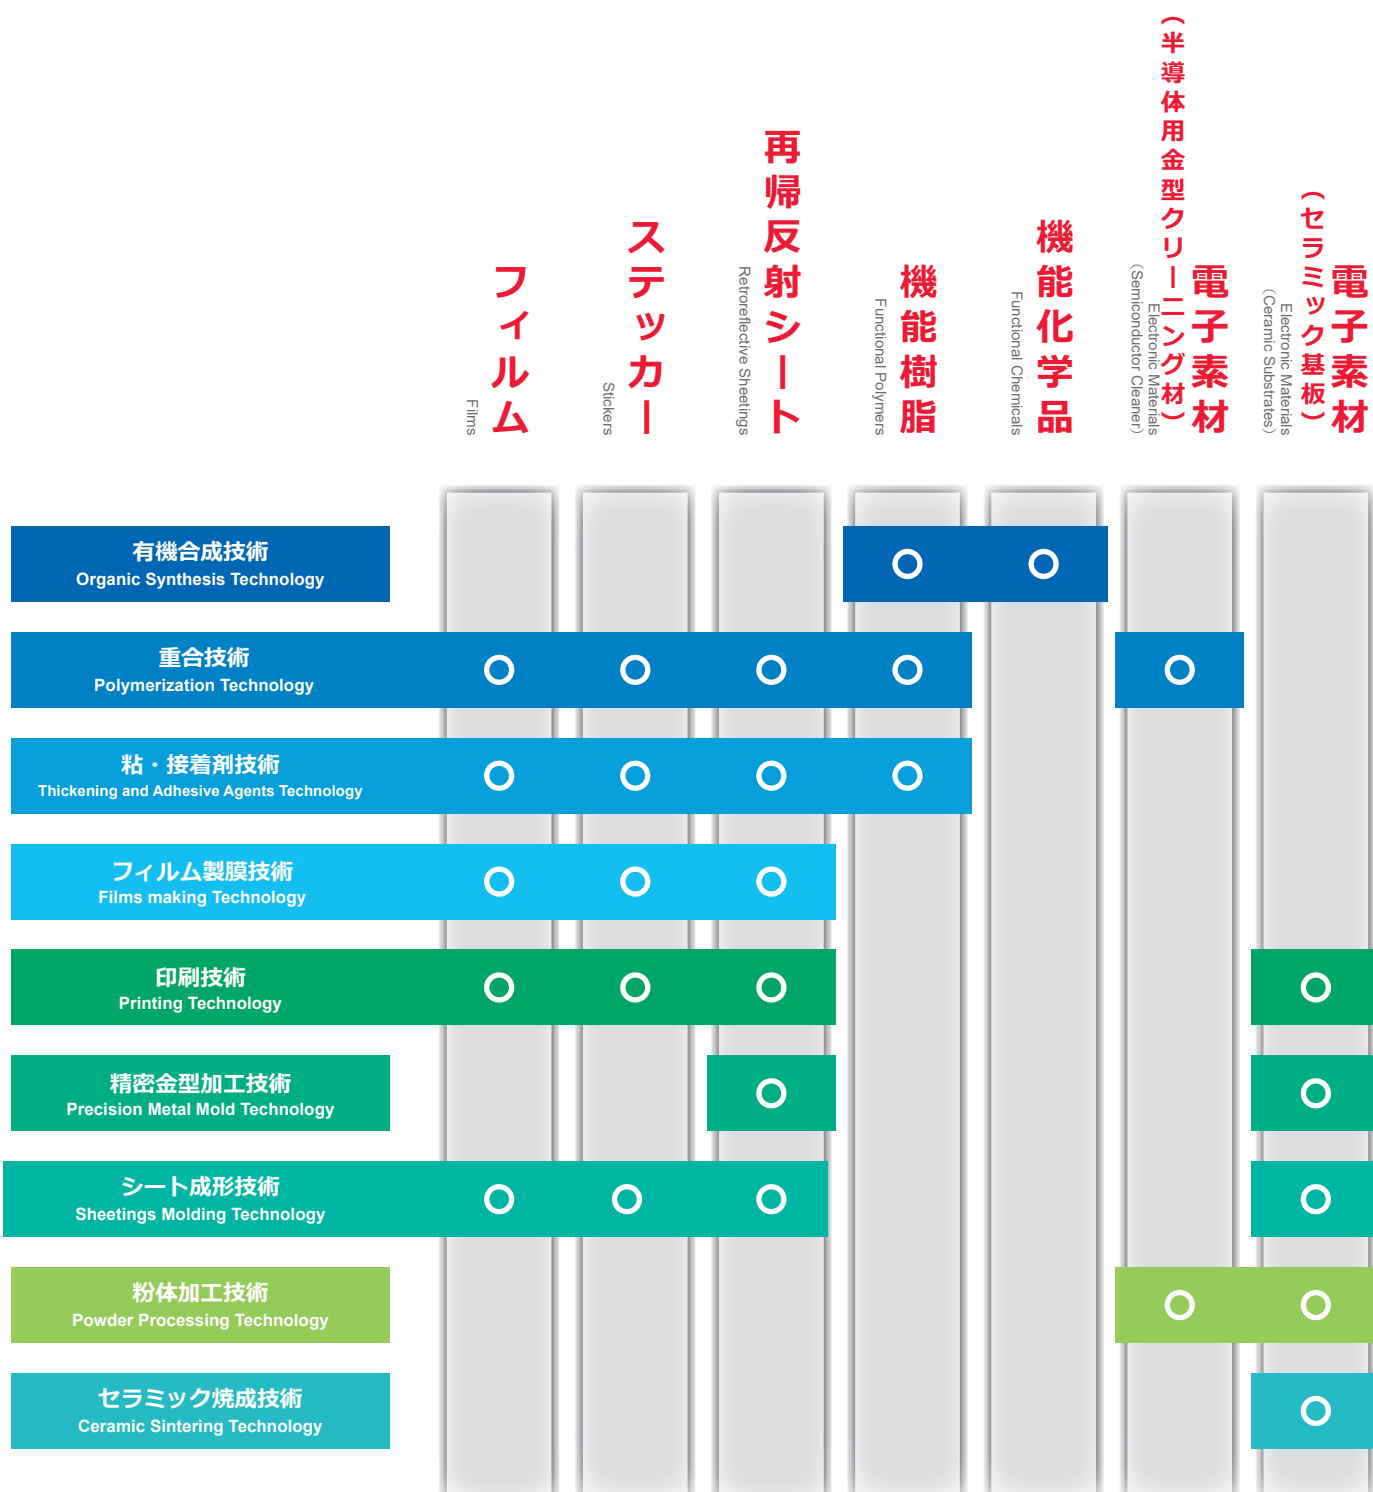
| | フィルム Films | ステッカー Stickers | 再帰反射シート Retroreflective Sheetings | 機能樹脂 Functional Polymers | 機能化学品 Functional Chemicals | 電子素材（半導体用金型クリーニング材） Electronic Materials (Semiconductor Cleaner) | 電子素材（セラミック基板） Electronic Materials (Ceramic Substrates) |
|---|---|---|---|---|---|---|---|
| 有機合成技術 Organic Synthesis Technology | | | | ○ | ○ | | |
| 重合技術 Polymerization Technology | ○ | ○ | ○ | ○ | | ○ | |
| 粘・接着剤技術 Thickening and Adhesive Agents Technology | ○ | ○ | ○ | ○ | | | |
| フィルム製膜技術 Films making Technology | ○ | ○ | ○ | | | | |
| 印刷技術 Printing Technology | ○ | ○ | ○ | | | | ○ |
| 精密金型加工技術 Precision Metal Mold Technology | | | ○ | | | | ○ |
| シート成形技術 Sheetings Molding Technology | ○ | ○ | ○ | | | | ○ |
| 粉体加工技術 Powder Processing Technology | | | | | | ○ | ○ |
| セラミック焼成技術 Ceramic Sintering Technology | | | | | | | ○ |